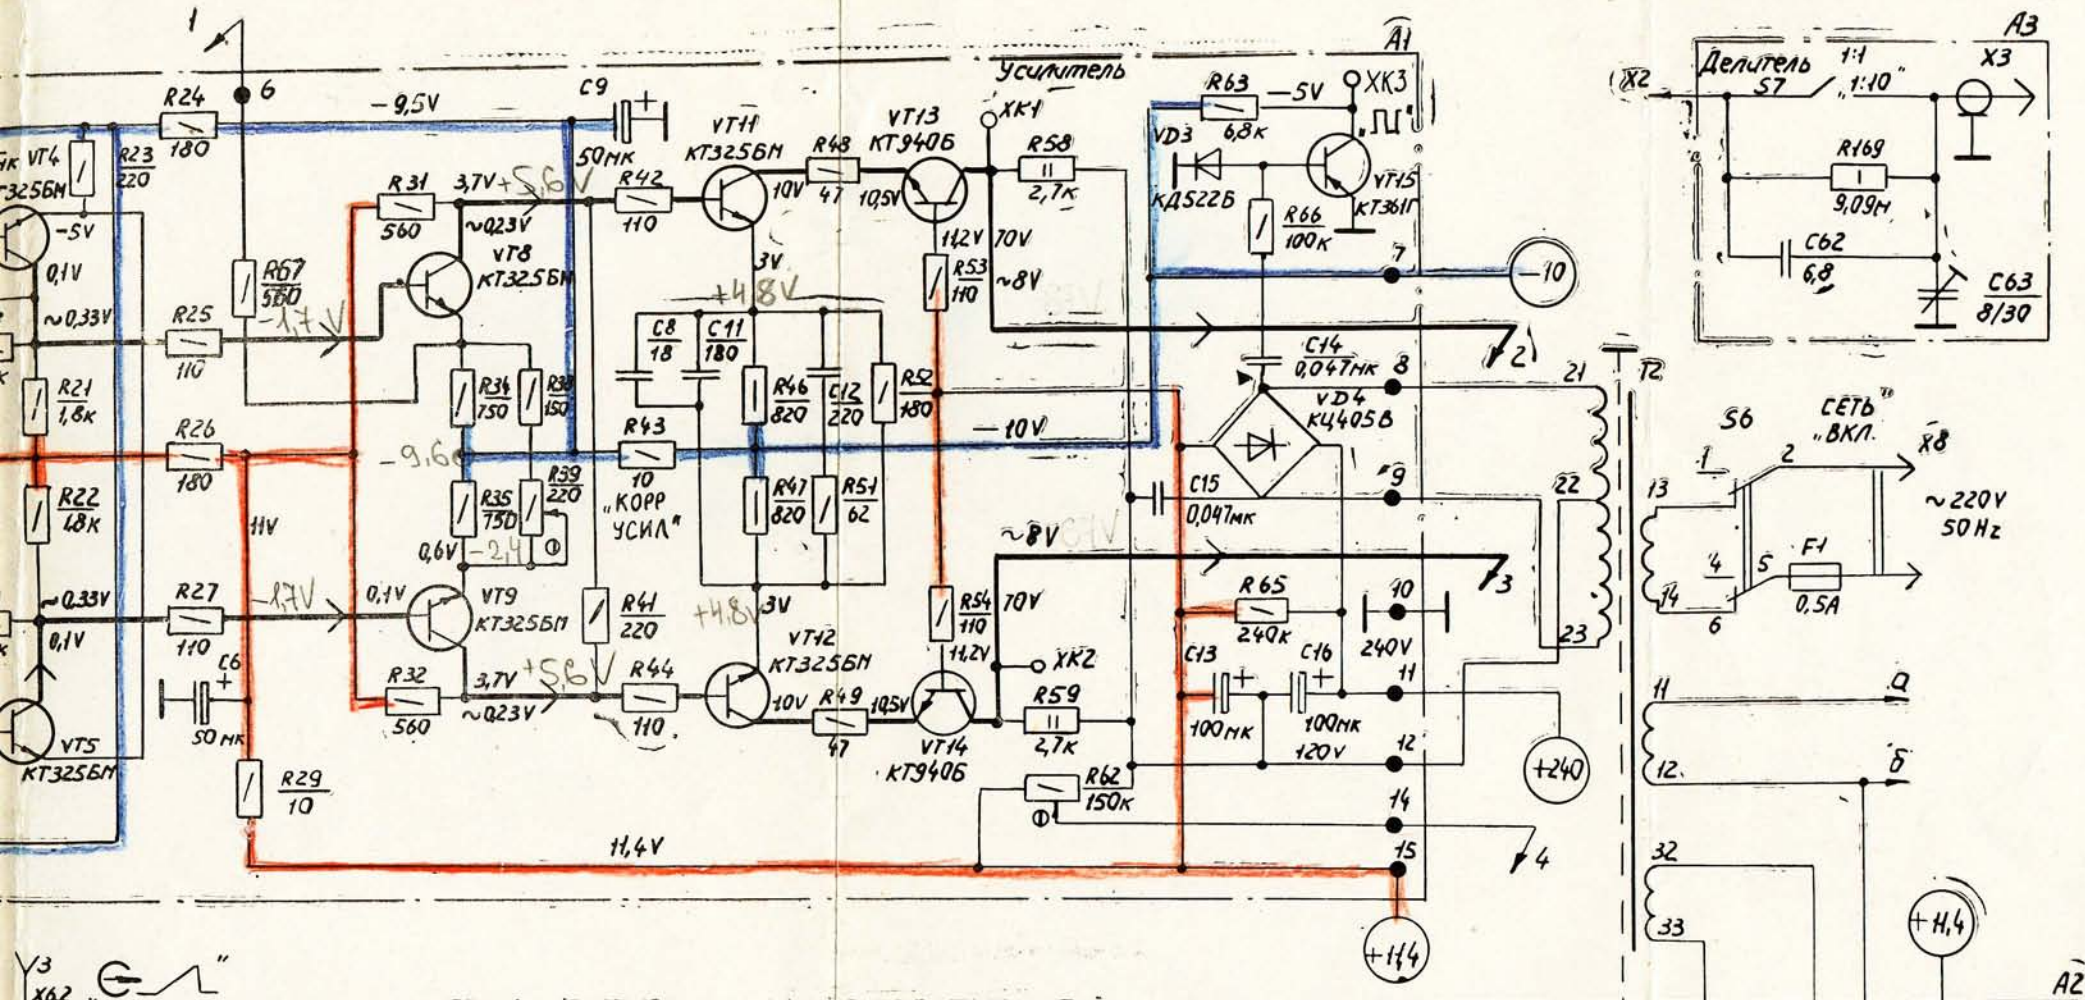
1
A1
A3
Усилитель
R24
6
-9,5V
C9
R63
-5V
XK3
X2
Делитель S7
1:1
„1:10"
X3
VT11
VT13
XK1
6K VT4
КТ325БМ
R23 220
180
KT325БМ
R48
KT940Б
R58
VD3
6,8K
R169
-5V
R31
3,7V
+5,6V
R42
10V
47
10,5V
2,7K
КД522Б
VT15
КТ361Г
9,09М
0,1V
560
~0,23V
110
R66
100K
VT8
KT325БМ
3V
11,2V
70V
C62
6,8
R67 560
R53 110
~8V
7
-10
C63
8/30
~0,33V
R25
-1,7V
+4,8V
110
C8 18
C11 180
C14
0,047мк
8
2
R21 1,8K
R34 750
R38 150
R46 820
C12 220
R52 180
VD4
КЦ405В
21
T2
R26
R43
-10V
S6
СЕТЬ" „ВКЛ.
X8
180
-9,6
10
R39 220
„КОРР
УСИЛ"
R47 820
R51 62
C15
0,047мк
9
22
1
2
~220V
50Hz
R22 48K
11V
R35 750
-2,4
13
0,6V
~8V
3
14
4
5
F1
0,5A
~0,33V
R27
-1,7V
0,1V
VT9
KT325БМ
R41 220
+4,8V
3V
R54 110
70V
R65
10
6
0,1V
110
VT12
KT325БМ
11,2V
XK2
240K
C16
240V
23
C6
R32
3,7V
+5,6V
R44
10V
R49
10,5V
C13
11
11
a
560
~0,23V
110
47
R59
50мк
VT5
KT325БМ
VT14
KT940Б
2,7K
100мк
100мк
120V
12
12
б
+240
R29 10
R62
150K
14
4
32
11,4V
15
33
+11,4
+11,4
A2